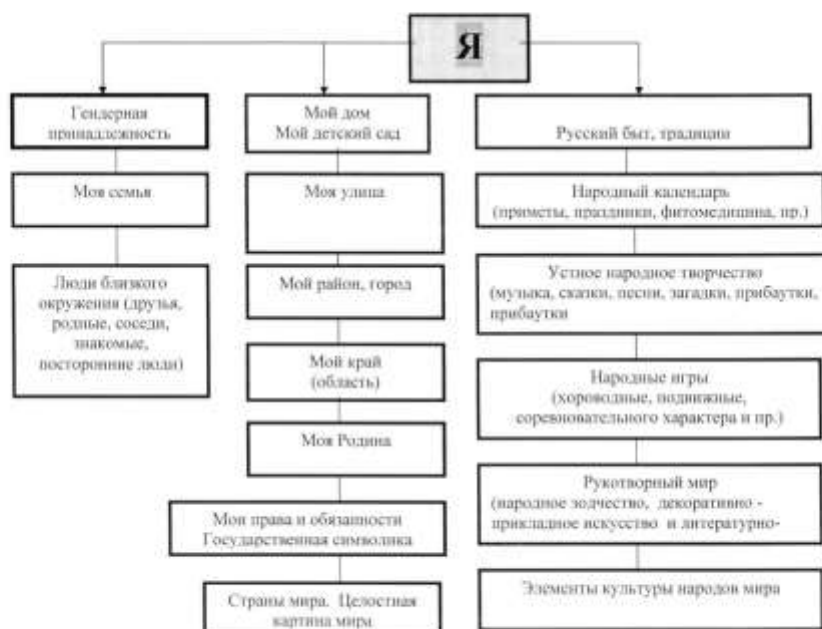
Я

Гендерная принадлежность

Моя семья

Люди близкого окружения (друзья, родные, соседи, знакомые, посторонние люди)

Мой дом
Мой детский сад

Моя улица

Мой район, город

Мой край (область)

Моя Родина

Мои права и обязанности
Государственная символика

Страны мира. Целостная картина мира

Русский быт, традиции

Народный календарь (приметы, праздники, фитомедицина, пр.)

Устное народное творчество (музыка, сказки, песни, загадки, прибаутки, прибаутки

Народные игры (хороводные, подвижные, соревновательного характера и пр.)

Рукотворный мир (народное зодчество, декоративно - прикладное искусство и литературно-

Элементы культуры народов мира